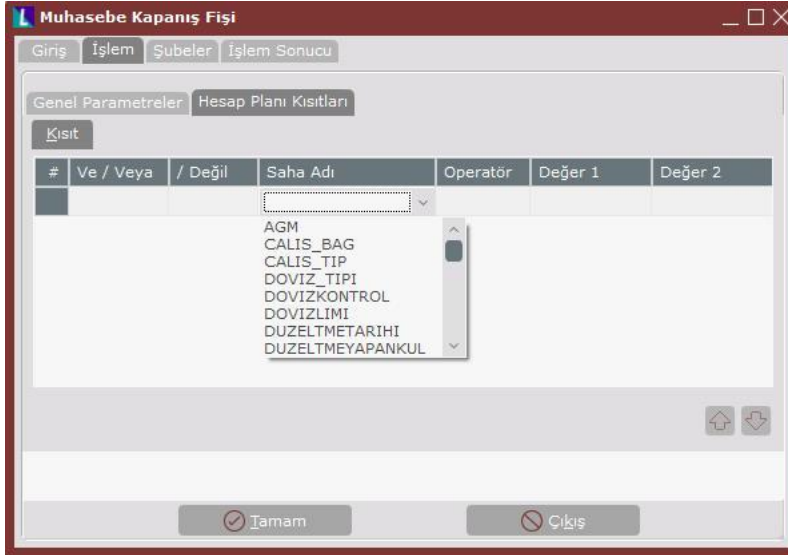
Muhasebe Kapanış Fişi

Giriş | İşlem | Şubeler | İşlem Sonucu

Genel Parametreler | Hesap Planı Kısıtları

Kısıt

| # | Ve / Veya | / Değil | Saha Adı | Operatör | Değer 1 | Değer 2 |
|---|---|---|---|---|---|---|
| | | | | | | |

AGM
CALIS_BAG
CALIS_TIP
DOVIZ_TIPI
DOVIZKONTROL
DOVIZLIMI
DUZELTMETARIHI
DUZELTMEYAPANKUL

Tamam | Çıkış